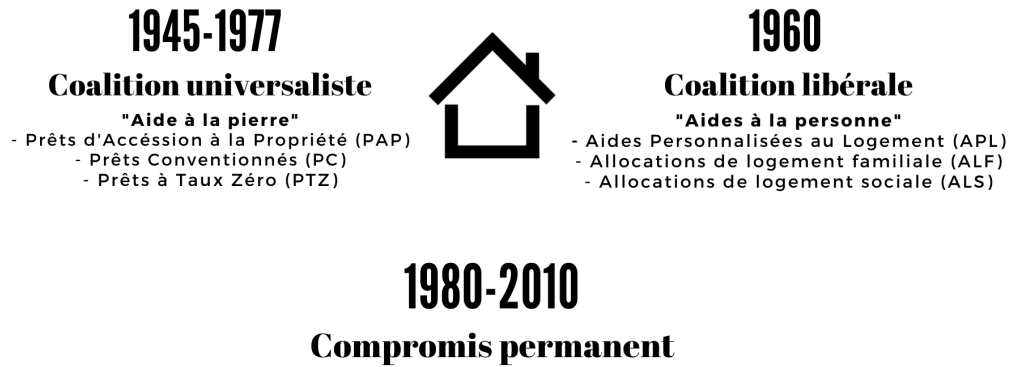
1945-1977
Coalition universaliste
"Aide à la pierre"
- Prêts d'Accéssion à la Propriété (PAP)
- Prêts Conventionnés (PC)
- Prêts à Taux Zéro (PTZ)

1960
Coalition libérale
"Aides à la personne"
- Aides Personnalisées au Logement (APL)
- Allocations de logement familiale (ALF)
- Allocations de logement sociale (ALS)

1980-2010
Compromis permanent